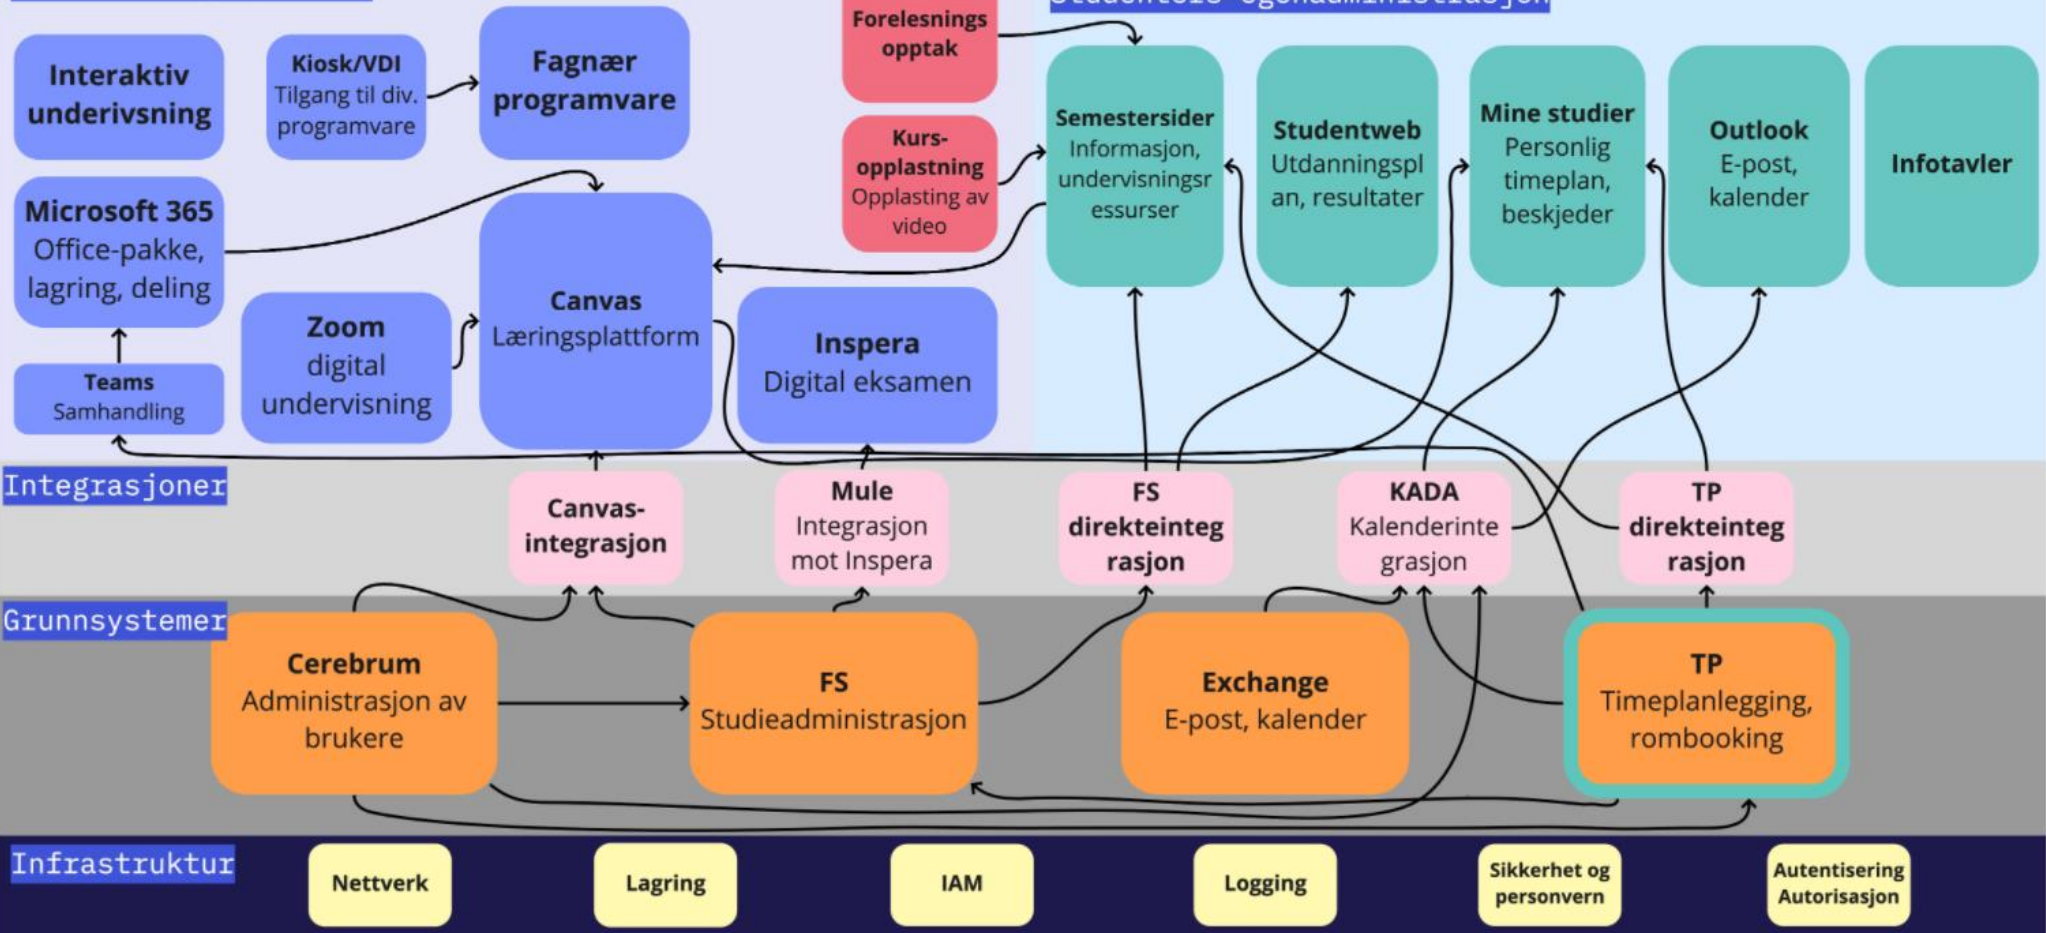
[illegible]

Interaktiv undervisning

Kiosk/VDI
Tilgang til div. programvare

Fagnær programvare

Forelesnings opptak

Kurs-opplastning
Opplasting av video

Microsoft 365
Office-pakke, lagring, deling

Canvas
Læringsplattform

Zoom
digital undervisning

Inspera
Digital eksamen

Teams
Samhandling

Semestersider
Informasjon, undervisningsressurser

Studentweb
Utdanningsplan, resultater

Mine studier
Personlig timeplan, beskjeder

Outlook
E-post, kalender

Infotavler

Integrasjoner

Canvas-integrasjon

Mule
Integrasjon mot Inspera

FS
direkteintegrasjon

KADA
Kalenderintegrasjon

TP
direkteintegrasjon

Grunnsystemer

Cerebrum
Administrasjon av brukere

FS
Studieadministrasjon

Exchange
E-post, kalender

TP
Timeplanlegging, rombooking

Infrastruktur

Nettverk

Lagring

IAM

Logging

Sikkerhet og personvern

Autentisering Autorisasjon